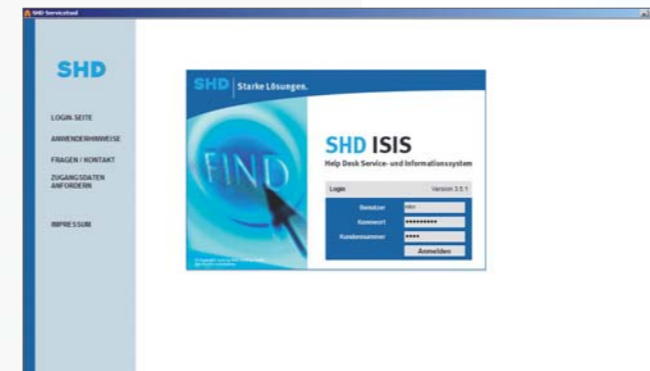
SHD Servicetool

SHD

LOGIN-SEITE

ANWENDERHINWEISE

FRAGEN / KONTAKT

ZUGANGSDATEN ANFORDERN

IMPRESSUM

SHD | Starke Lösungen.

FIND

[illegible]

SHD ISIS

Help Desk Service- und Informationssystem

Login

Version 3.5.1

Benutzer

mkn

Kennwort

••••••••••

Kundennummer

••••

Anmelden